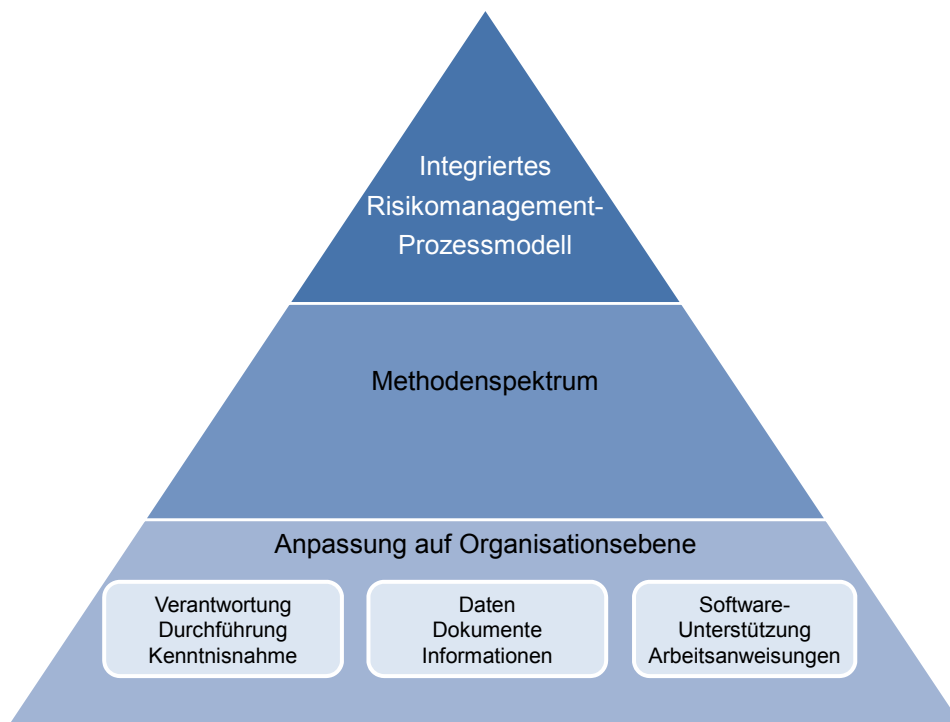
Integriertes Risikomanagement-Prozessmodell

Methodenspektrum

Anpassung auf Organisationsebene

Verantwortung
Durchführung
Kenntnisnahme

Daten
Dokumente
Informationen

Software-Unterstützung
Arbeitsanweisungen